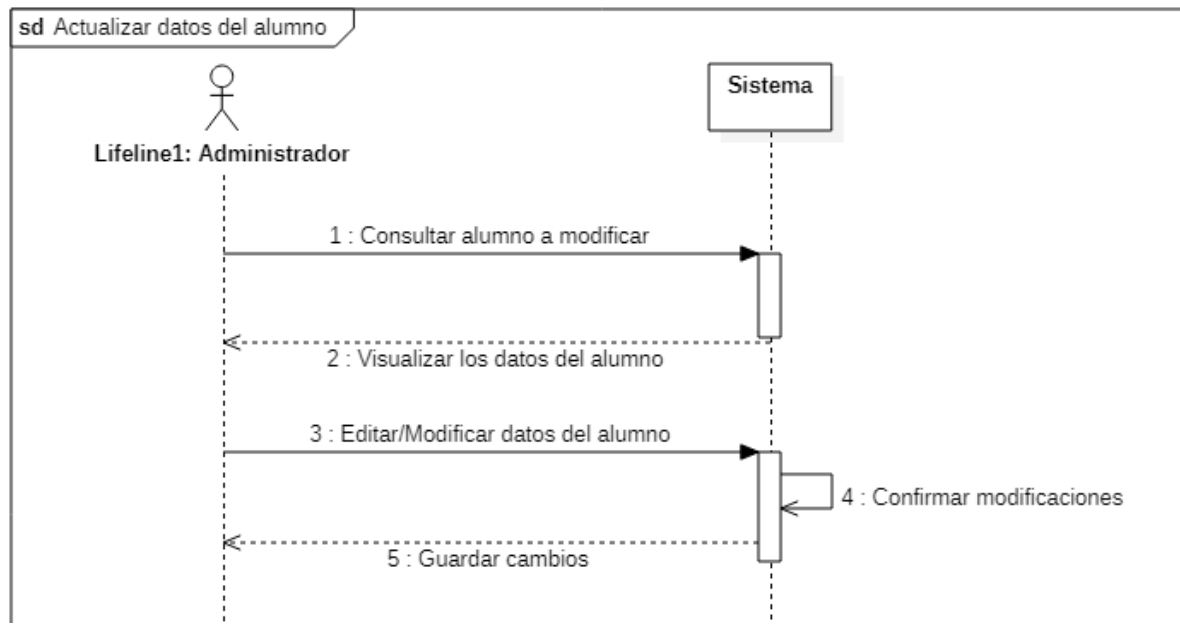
sd Actualizar datos del alumno

Sistema

Lifeline1: Administrador

1 : Consultar alumno a modificar

2 : Visualizar los datos del alumno

3 : Editar/Modificar datos del alumno

4 : Confirmar modificaciones

5 : Guardar cambios